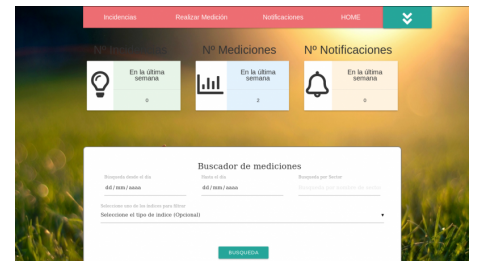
Incidencias Realizar Medición Notificaciones HOME

Nº Incidencias

En la última semana

0

Nº Mediciones

En la última semana

2

Nº Notificaciones

En la última semana

0

Buscador de mediciones

Búsqueda desde el día
dd/mm/aaaa

Hasta el día
dd/mm/aaaa

Búsqueda por Sector
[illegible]

Seleccione uno de los índices para filtrar
Seleccione el tipo de índice (Opcional)

BUSQUEDA